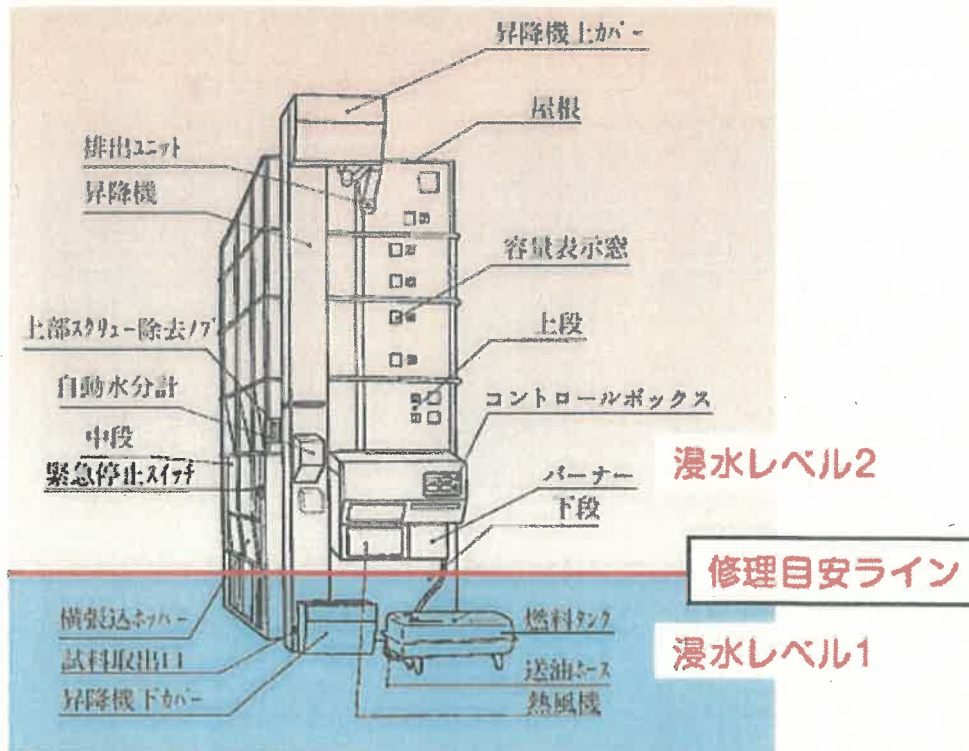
昇降機上カバー
屋根
排出ユニット
昇降機
容量表示窓
上部スクリュー除去ノブ
上段
自動水分計
コントロールボックス
中段
緊急停止スイッチ
浸水レベル2
バーナー
下段
修理目安ライン
横張込ホッパー
燃料タンク
試料取出口
浸水レベル1
送油ホース
昇降機下カバー
熱風機